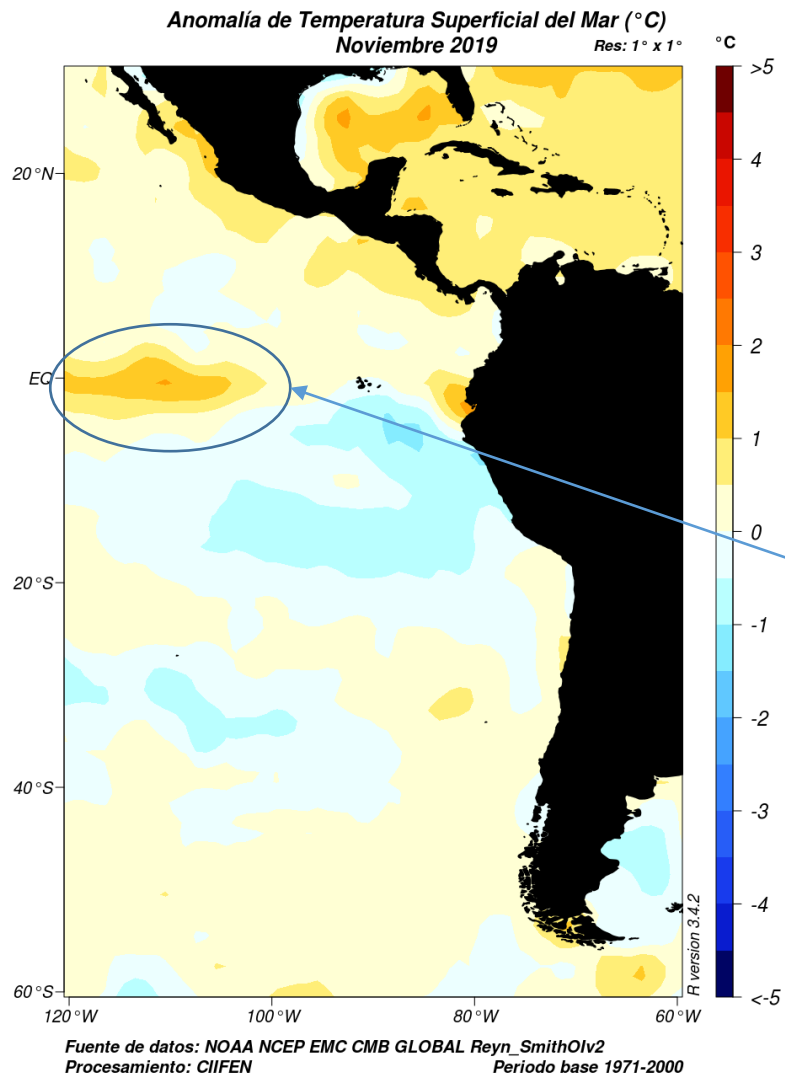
Anomalía de Temperatura Superficial del Mar (°C)
Noviembre 2019
Res: 1° x 1°

°C
>5
4
3
2
1
0
-1
-2
-3
-4
<-5

20°N
EQ
20°S
40°S
60°S

120°W
100°W
80°W
60°W

R version 3.4.2

Fuente de datos: NOAA NCEP EMC CMB GLOBAL Reyn_SmithOIv2
Procesamiento: CIIFEN
Periodo base 1971-2000